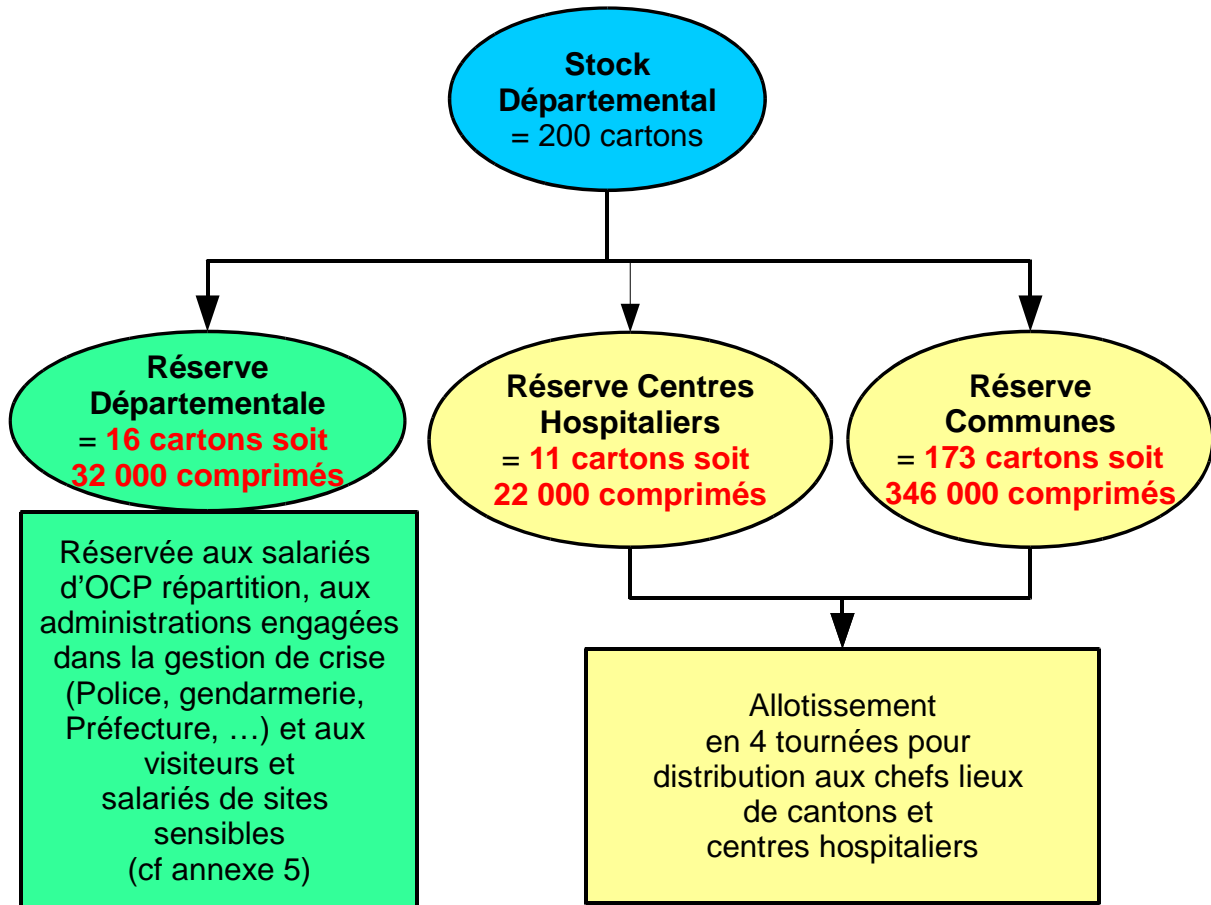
Stock Départemental
= 200 cartons

Réserve Départementale
= 16 cartons soit 32 000 comprimés

Réserve Centres Hospitaliers
= 11 cartons soit 22 000 comprimés

Réserve Communes
= 173 cartons soit 346 000 comprimés

Réservée aux salariés d’OCP répartition, aux administrations engagées dans la gestion de crise (Police, gendarmerie, Préfecture, …) et aux visiteurs et salariés de sites sensibles (cf annexe 5)

Allotissement en 4 tournées pour distribution aux chefs lieux de cantons et centres hospitaliers